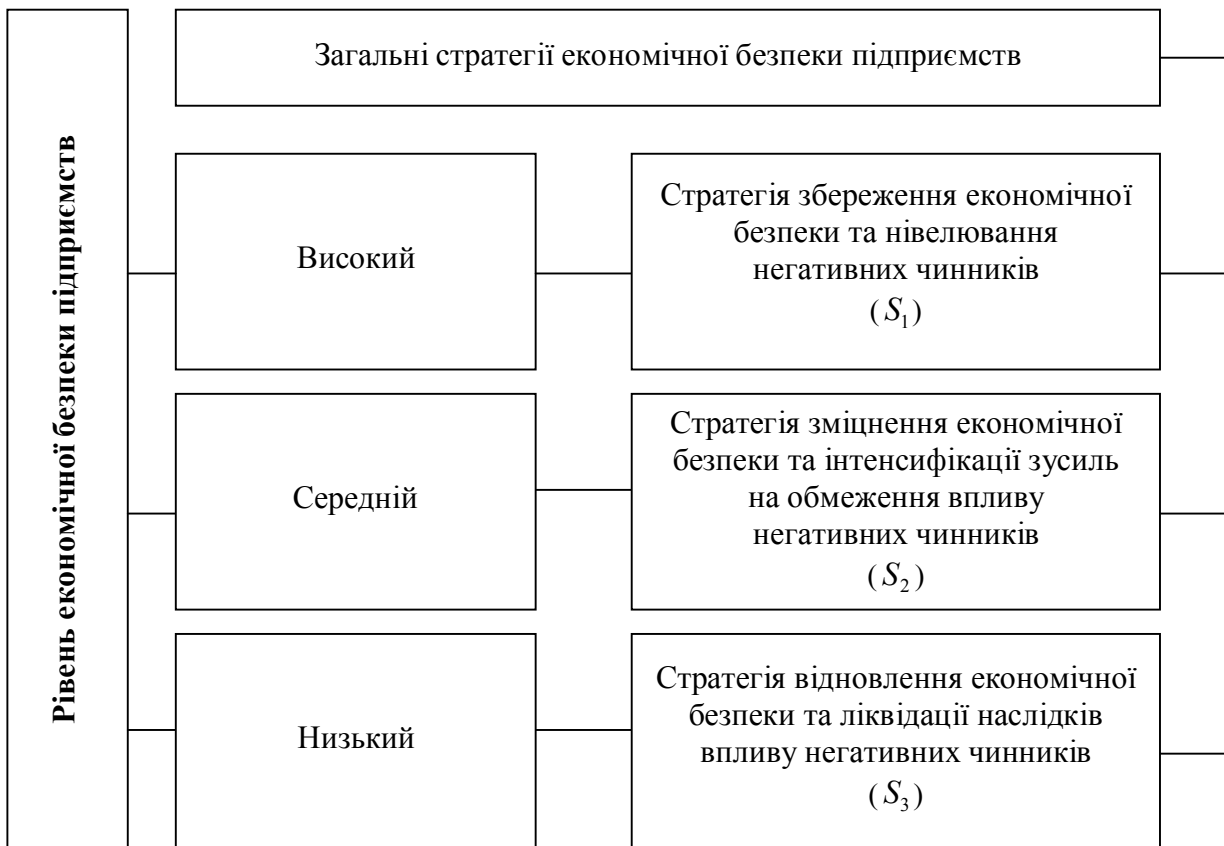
Рівень економічної безпеки підприємств

Загальні стратегії економічної безпеки підприємств

Високий

Стратегія збереження економічної безпеки та нівелювання негативних чинників ($S_1$)

Середній

Стратегія зміцнення економічної безпеки та інтенсифікації зусиль на обмеження впливу негативних чинників ($S_2$)

Низький

Стратегія відновлення економічної безпеки та ліквідації наслідків впливу негативних чинників ($S_3$)